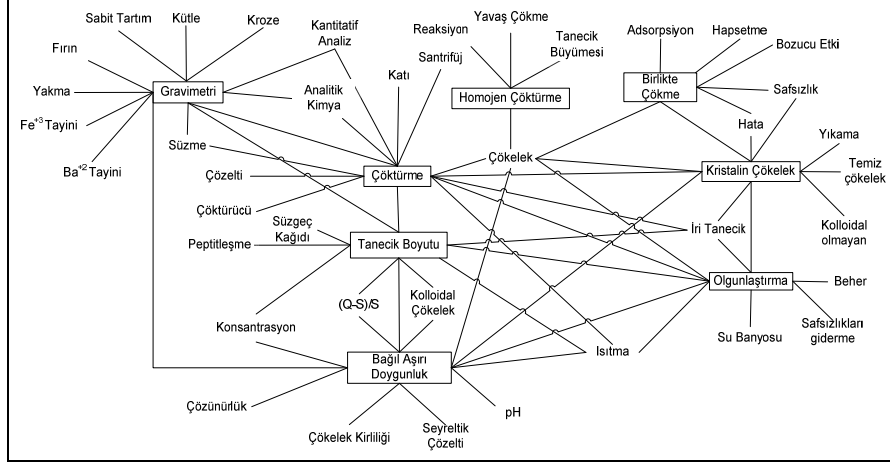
Sabit Tartım
Kütle
Kroze
Fırın
Yakma
$Fe^{+3}$ Tayini
$Ba^{+2}$ Tayini
Gravimetri
Kantitatif Analiz
Analitik Kimya
Katı
Santrifüj
Reaksiyon
Yavaş Çökme
Tanecik Büyümesi
Homojen Çöktürme
Adsorpsiyon
Hapsetme
Bozucu Etki
Birlikte Çökme
Safsızlık
Hata
Süzme
Çözelti
Çöktürme
Çöktürücü
Çökelek
Kristalin Çökelek
Yıkama
Temiz çökelek
Kolloidal olmayan
Süzgeç Kağıdı
Peptitleşme
Tanecik Boyutu
İri Tanecik
(Q-S)/S
Kolloidal Çökelek
Olgunlaştırma
Beher
Konsantrasyon
Su Banyosu
Safsızlıkları giderme
Isıtma
Bağıl Aşırı Doygunluk
Çözünürlük
Çökelek Kirliliği
Seyreltik Çözelti
pH